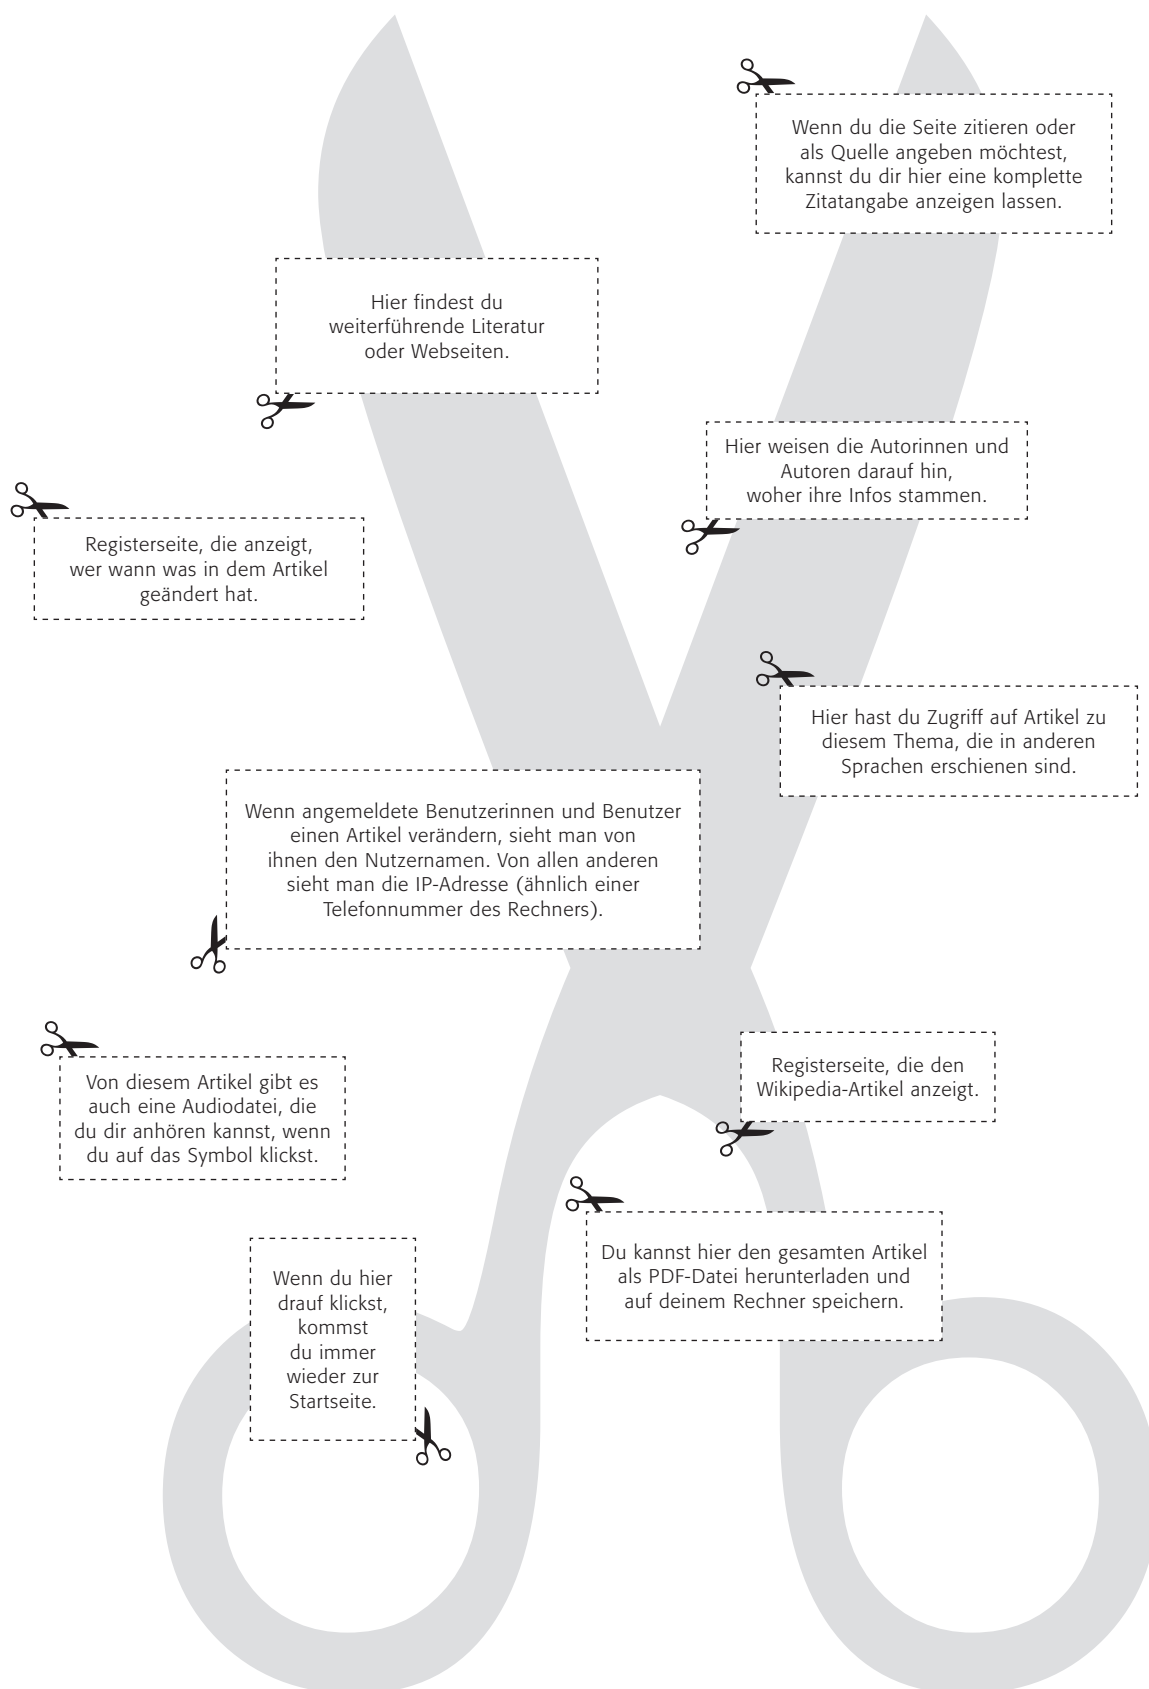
Wenn du die Seite zitieren oder als Quelle angeben möchtest, kannst du dir hier eine komplette Zitatangabe anzeigen lassen.

Hier findest du weiterführende Literatur oder Webseiten.

Hier weisen die Autorinnen und Autoren darauf hin, woher ihre Infos stammen.

Registerseite, die anzeigt, wer wann was in dem Artikel geändert hat.

Hier hast du Zugriff auf Artikel zu diesem Thema, die in anderen Sprachen erschienen sind.

Wenn angemeldete Benutzerinnen und Benutzer einen Artikel verändern, sieht man von ihnen den Nutzernamen. Von allen anderen sieht man die IP-Adresse (ähnlich einer Telefonnummer des Rechners).

Von diesem Artikel gibt es auch eine Audiodatei, die du dir anhören kannst, wenn du auf das Symbol klickst.

Registerseite, die den Wikipedia-Artikel anzeigt.

Du kannst hier den gesamten Artikel als PDF-Datei herunterladen und auf deinem Rechner speichern.

Wenn du hier drauf klickst, kommst du immer wieder zur Startseite.